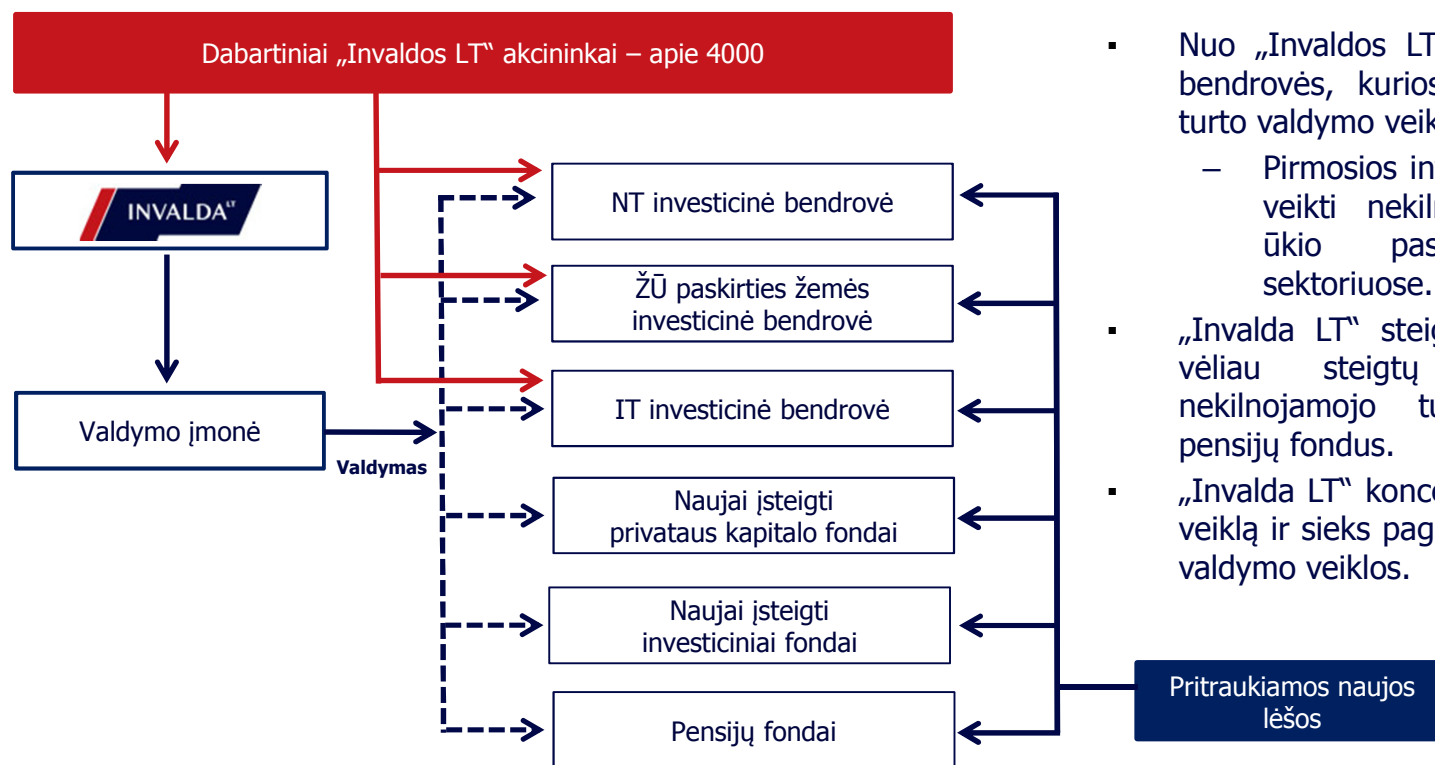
Dabartiniai „Invaldos LT“ akcininkai – apie 4000

INVALDA LT

Valdymo įmonė

Valdymas

NT investicinė bendrovė

ŽŪ paskirties žemės investicinė bendrovė

IT investicinė bendrovė

Naujai įsteigti privataus kapitalo fondai

Naujai įsteigti investiciniai fondai

Pensijų fondai

Pritraukiamos naujos lėšos

▪ Nuo „Invaldos LT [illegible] bendrovės, kurios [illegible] turto valdymo veik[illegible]

– Pirmosios in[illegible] veikti nekil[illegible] ūkio pas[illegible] sektoriuose.

▪ „Invalda LT“ steig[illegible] vėliau steigtų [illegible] nekilnojamojo t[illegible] pensijų fondus.

▪ „Invalda LT“ konc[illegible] veiklą ir sieks pag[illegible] valdymo veiklos.